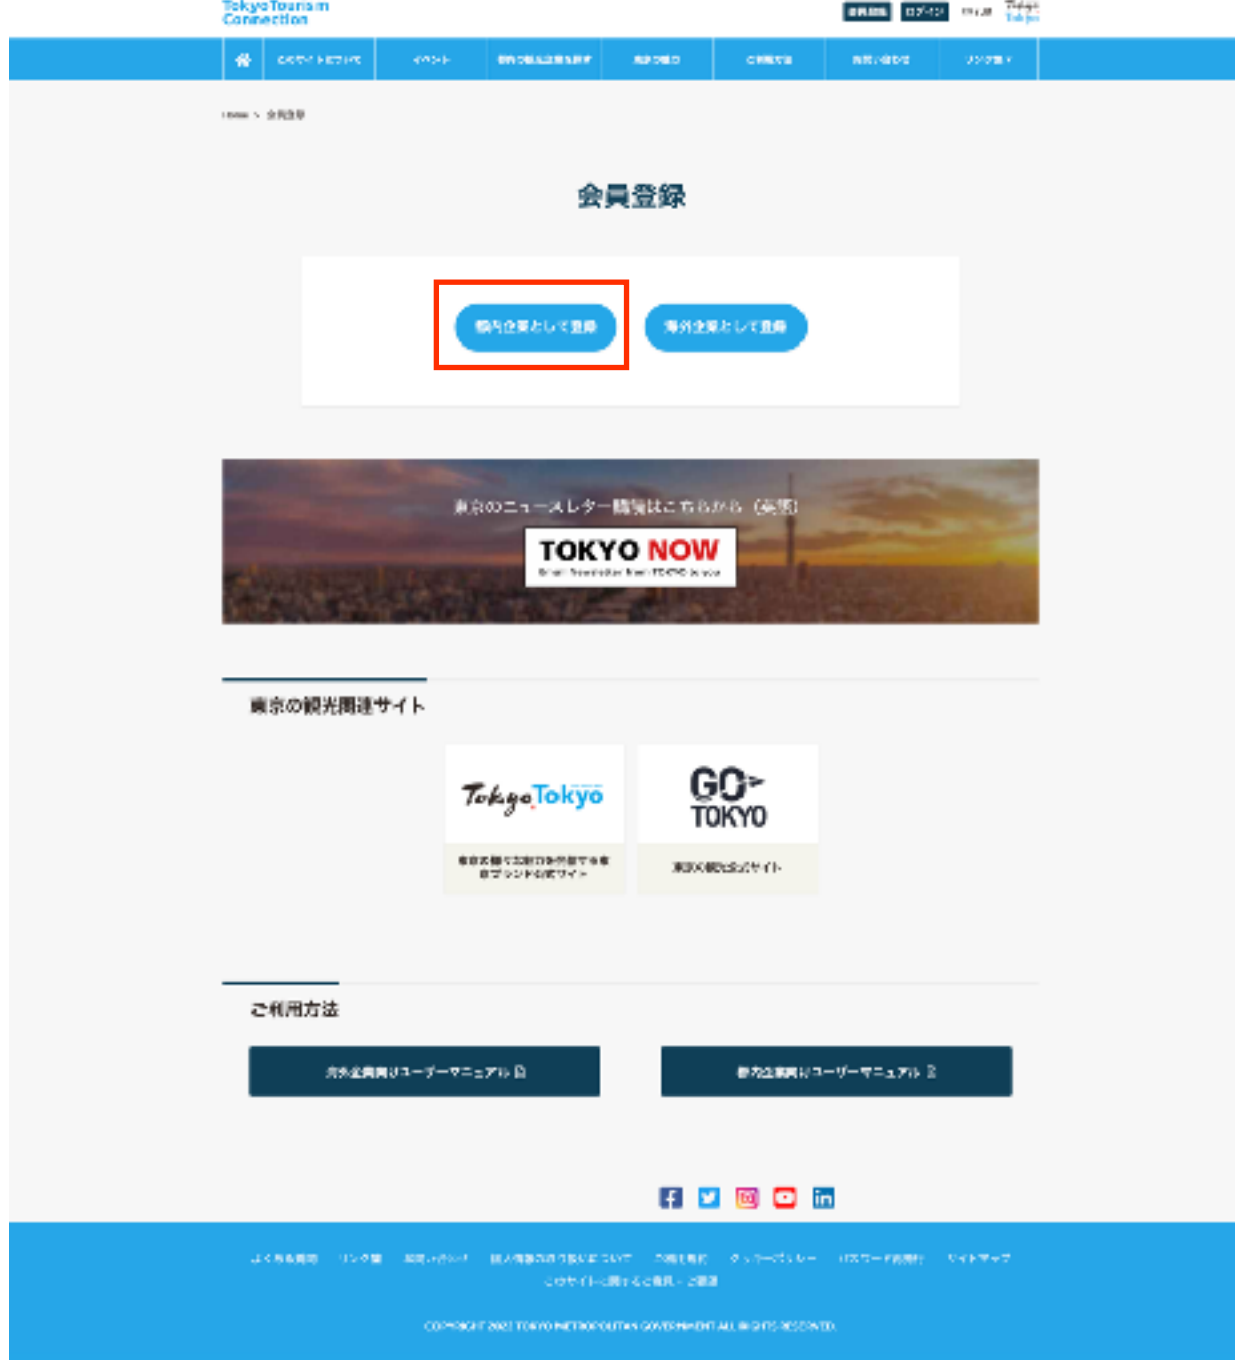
Tokyo Tourism Connection

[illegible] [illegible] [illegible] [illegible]

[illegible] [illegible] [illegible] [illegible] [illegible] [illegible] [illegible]

Home > 会員登録

会員登録

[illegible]企業として登録

海外企業として登録

東京のニュースレター購読はこちらから（英語）

TOKYO NOW

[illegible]

東京の観光関連サイト

Tokyo Tokyo

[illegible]

GO TOKYO

東京の観光公式サイト

ご利用方法

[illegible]ユーザーマニュアル

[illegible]ユーザーマニュアル

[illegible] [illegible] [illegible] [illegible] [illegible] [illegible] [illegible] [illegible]

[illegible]

COPYRIGHT 2021 TOKYO METROPOLITAN GOVERNMENT ALL RIGHTS RESERVED.